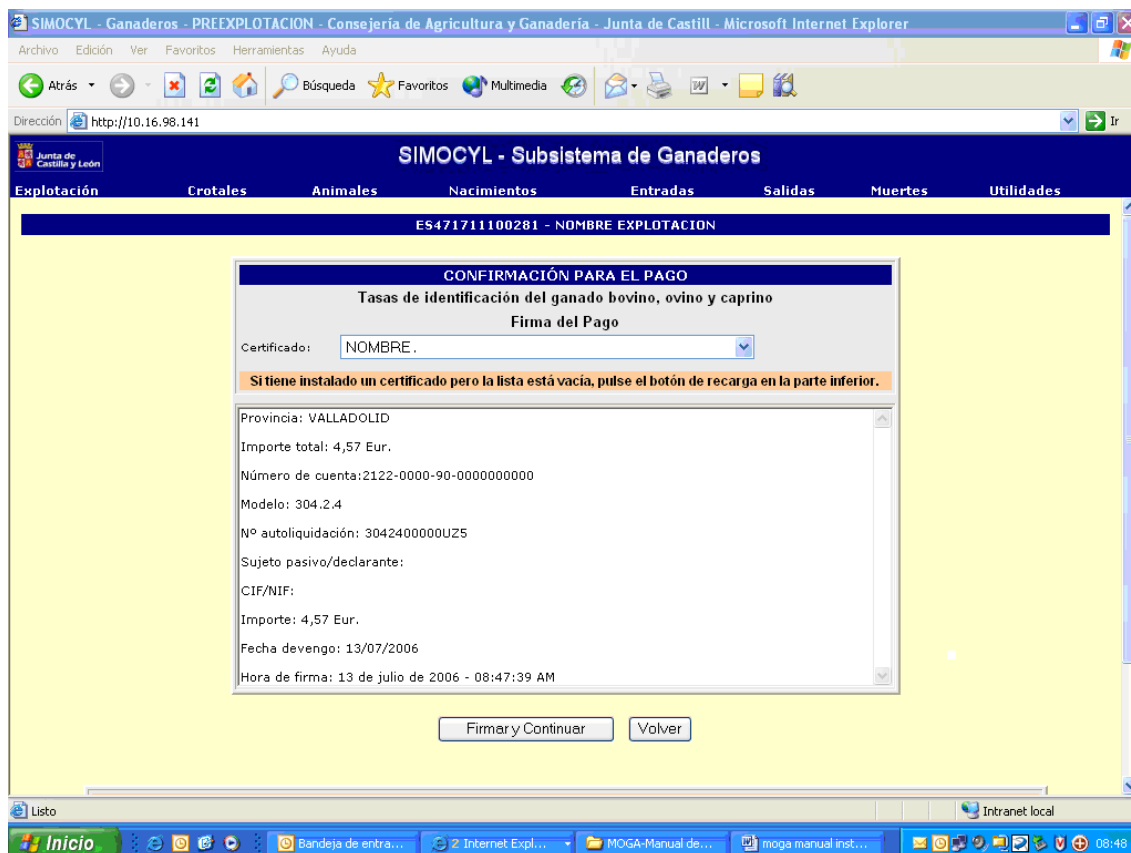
SIMOCYL - Ganaderos - PREEXPLOTACION - Consejería de Agricultura y Ganadería - Junta de Castill - Microsoft Internet Explorer

Archivo Edición Ver Favoritos Herramientas Ayuda

Atrás Búsqueda Favoritos Multimedia

Dirección http://10.16.98.141 Ir

Junta de Castilla y León

SIMOCYL - Subsistema de Ganaderos

Explotación Crotales Animales Nacimientos Entradas Salidas Muertes Utilidades

ES471711100281 - NOMBRE EXPLOTACION

CONFIRMACIÓN PARA EL PAGO

Tasas de identificación del ganado bovino, ovino y caprino

Firma del Pago

Certificado: NOMBRE.

Si tiene instalado un certificado pero la lista está vacía, pulse el botón de recarga en la parte inferior.

Provincia: VALLADOLID

Importe total: 4,57 Eur.

Número de cuenta:2122-0000-90-0000000000

Modelo: 304.2.4

Nº autoliquidación: 3042400000UZ5

Sujeto pasivo/declarante:

CIF/NIF:

Importe: 4,57 Eur.

Fecha devengo: 13/07/2006

Hora de firma: 13 de julio de 2006 - 08:47:39 AM

Firmar y Continuar Volver

Listo Intranet local

Inicio Bandeja de entra... 2 Internet Expl... MOGA-Manual de... moga manual inst... 08:48